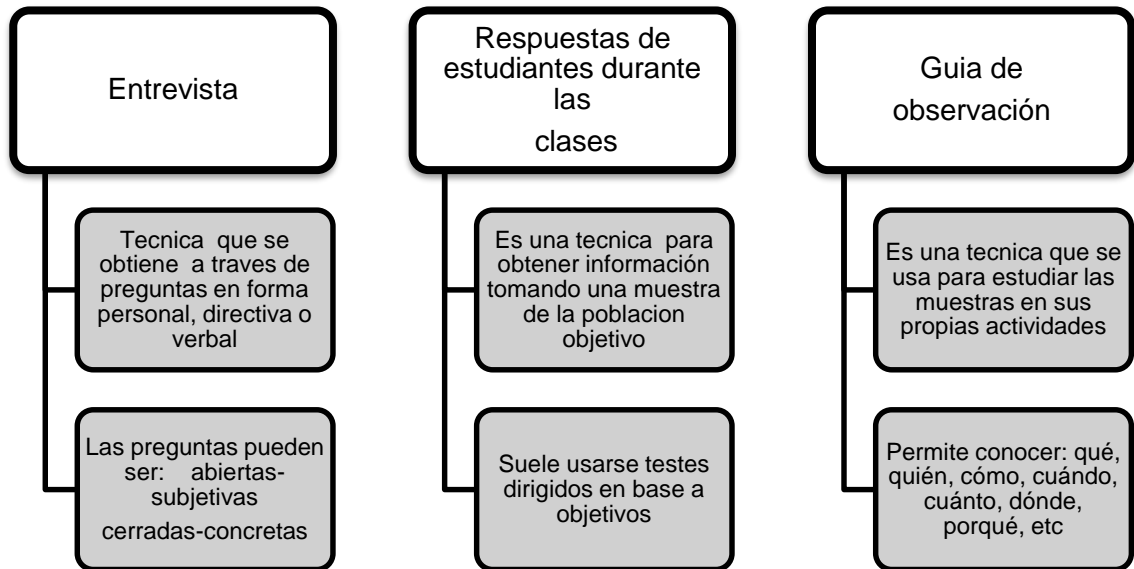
Entrevista

Tecnica que se obtiene a traves de preguntas en forma personal, directiva o verbal

Las preguntas pueden ser: abiertas-subjetivas cerradas-concretas

Respuestas de estudiantes durante las clases

Es una tecnica para obtener información tomando una muestra de la poblacion objetivo

Suele usarse testes dirigidos en base a objetivos

Guia de observación

Es una tecnica que se usa para estudiar las muestras en sus propias actividades

Permite conocer: qué, quién, cómo, cuándo, cuánto, dónde, porqué, etc